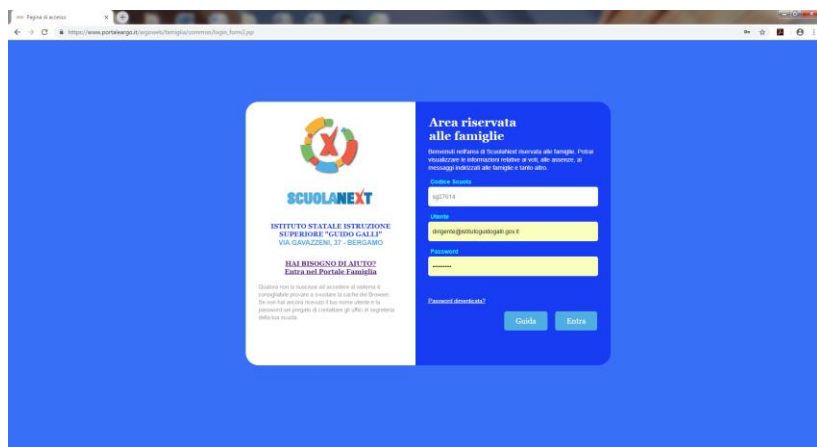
Pagina di accesso

https://www.portaleargo.it/argoweb/famiglia/common/login_form2.jsp

SCUOLANEXT

ISTITUTO STATALE ISTRUZIONE SUPERIORE "GUIDO GALLI"
VIA GAVAZZENI, 37 - BERGAMO

HAI BISOGNO DI AIUTO?
Entra nel Portale Famiglia

Qualora non si riuscisse ad accedere al sistema è consigliabile provare a svuotare la cache del Browser. Se non hai ancora ricevuto il tuo nome utente e la password sei pregato di contattare gli uffici di segreteria della tua scuola.

Area riservata alle famiglie

Benvenuti nell'area di ScuolaNext riservata alle famiglie. Potrai visualizzare le informazioni relative ai voti, alle assenze, ai messaggi indirizzati alle famiglie e tanto altro.

Codice Scuola
sg27614

Utente
dirigente@istitutoguidogalli.gov.it

Password
••••••••

Password dimenticata?

Guida

Entra